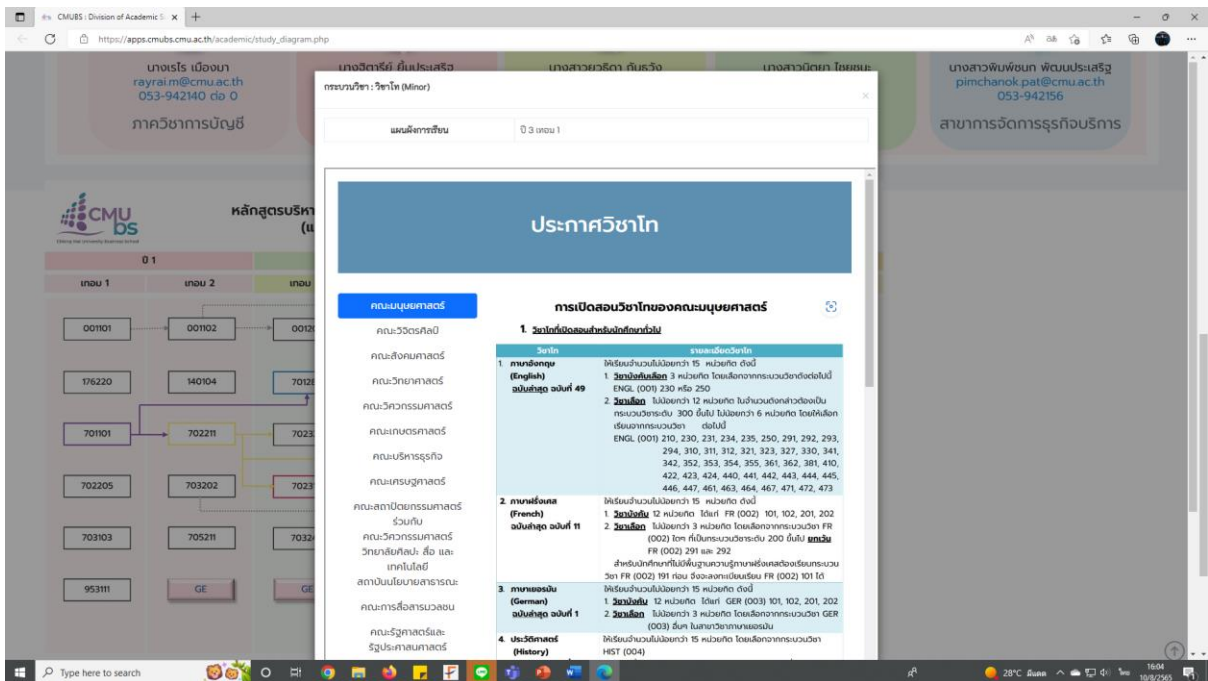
CMUBS : Division of Academic S ×  +

https://apps.cmubs.cmu.ac.th/academic/study_diagram.php

นางเรไร เมืองมา
rayrai.m@cmu.ac.th
053-942140 ต่อ 0
ภาควิชาการบัญชี

นางสาวพิมพ์ชนก พัฒนประเสริฐ
pimchanok.pat@cmu.ac.th
053-942156
สาขาการจัดการธุรกิจบริการ

กระบวนวิชา : วิชาโท (Minor)

แผนการเรียน | ปี 3 เทอม 1

หลักสูตรบริหา

CMU bs

01
เทอม 1 | เทอม 2 | เทอม

001101 | 001102 | 0012
176220 | 140104 | 7012
701101 | 702211 | 7022
702205 | 703202 | 7023
703103 | 705211 | 7032
953111 | GE | GE

ประกาศวิชาโท

คณะมนุษยศาสตร์
คณะวิจิตรศิลป์
คณะสังคมศาสตร์
คณะวิทยาศาสตร์
คณะวิศวกรรมศาสตร์
คณะเกษตรศาสตร์
คณะบริหารธุรกิจ
คณะเศรษฐศาสตร์
คณะสถาปัตยกรรมศาสตร์ ร่วมกับ คณะวิศวกรรมศาสตร์
วิทยาลัยศิลปะ สื่อ และเทคโนโลยี
สถาบันนโยบายสาธารณะ
คณะการสื่อสารมวลชน
คณะรัฐศาสตร์และรัฐประศาสนศาสตร์

การเปิดสอนวิชาโทของคณะมนุษยศาสตร์

1. วิชาโทที่เปิดสอนสำหรับนักศึกษาทั่วไป

| วิชาโท | รายละเอียดวิชาโท |
|---|---|
| 1. ภาษาอังกฤษ (English) ฉบับล่าสุด ฉบับที่ 49 | ให้เรียนจำนวนไม่น้อยกว่า 15 หน่วยกิต ดังนี้ 1. วิชาบังคับเลือก 3 หน่วยกิต โดยเลือกจากกระบวนวิชาดังต่อไปนี้ ENGL (001) 230 หรือ 250 2. วิชาเลือก ไม่น้อยกว่า 12 หน่วยกิต ในจำนวนดังกล่าวต้องเป็นกระบวนวิชาระดับ 300 ขึ้นไป ไม่น้อยกว่า 6 หน่วยกิต โดยให้เลือกเรียนจากกระบวนวิชา ต่อไปนี้ ENGL (001) 210, 230, 231, 234, 235, 250, 291, 292, 293, 294, 310, 311, 312, 321, 323, 327, 330, 341, 342, 352, 353, 354, 355, 361, 362, 381, 410, 422, 423, 424, 440, 441, 442, 443, 444, 445, 446, 447, 461, 463, 464, 467, 471, 472, 473 |
| 2. ภาษาฝรั่งเศส (French) ฉบับล่าสุด ฉบับที่ 11 | ให้เรียนจำนวนไม่น้อยกว่า 15 หน่วยกิต ดังนี้ 1. วิชาบังคับ 12 หน่วยกิต ได้แก่ FR (002) 101, 102, 201, 202 2. วิชาเลือก ไม่น้อยกว่า 3 หน่วยกิต โดยเลือกจากกระบวนวิชา FR (002) ใดๆ ที่เป็นกระบวนวิชาระดับ 200 ขึ้นไป ยกเว้น FR (002) 291 และ 292 สำหรับนักศึกษาที่ไม่มีพื้นฐานความรู้ภาษาฝรั่งเศสต้องเรียนกระบวนวิชา FR (002) 191 ก่อน จึงจะลงทะเบียนเรียน FR (002) 101 ได้ |
| 3. ภาษาเยอรมัน (German) ฉบับล่าสุด ฉบับที่ 1 | ให้เรียนจำนวนไม่น้อยกว่า 15 หน่วยกิต ดังนี้ 1. วิชาบังคับ 12 หน่วยกิต ได้แก่ GER (003) 101, 102, 201, 202 2. วิชาเลือก ไม่น้อยกว่า 3 หน่วยกิต โดยเลือกจากกระบวนวิชา GER (003) อื่นๆ ในสาขาวิชาภาษาเยอรมัน |
| 4. ประวัติศาสตร์ (History) | ให้เรียนจำนวนไม่น้อยกว่า 15 หน่วยกิต โดยเลือกจากกระบวนวิชา HIST (004) |

Type here to search
28°C ฝนตก
16:04
10/8/2565